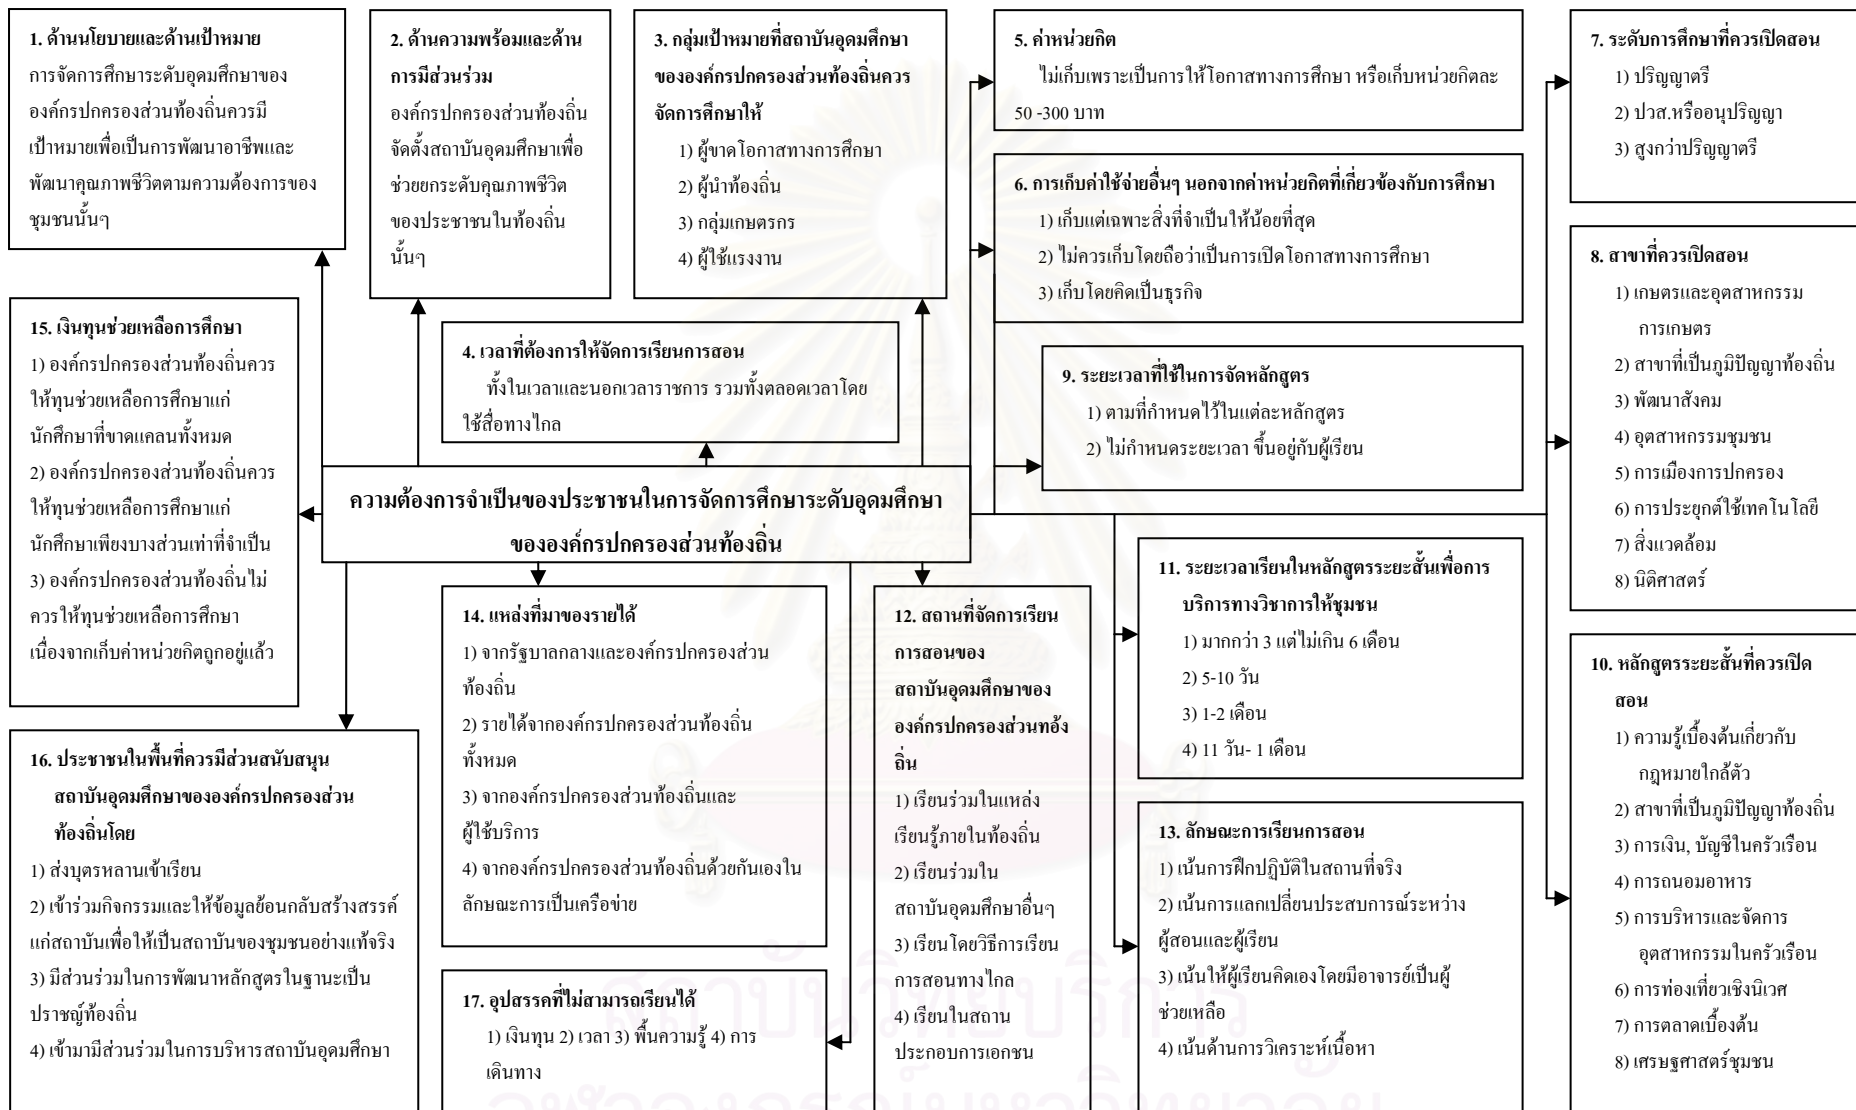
1. ด้านนโยบายและด้านเป้าหมาย
การจัดการศึกษาระดับอุดมศึกษาขององค์กรปกครองส่วนท้องถิ่นควรมีเป้าหมายเพื่อเป็นการพัฒนาอาชีพและพัฒนาคุณภาพชีวิตตามความต้องการของชุมชนนั้นๆ

2. ด้านความพร้อมและด้านการมีส่วนร่วม
องค์กรปกครองส่วนท้องถิ่นจัดตั้งสถาบันอุดมศึกษาเพื่อช่วยยกระดับคุณภาพชีวิตของประชาชนในท้องถิ่นนั้นๆ

3. กลุ่มเป้าหมายที่สถาบันอุดมศึกษาขององค์กรปกครองส่วนท้องถิ่นควรจัดการศึกษาให้
1) ผู้ขาดโอกาสทางการศึกษา
2) ผู้นำท้องถิ่น
3) กลุ่มเกษตรกร
4) ผู้ใช้แรงงาน

5. ค่าหน่วยกิต
ไม่เก็บเพราะเป็นการให้โอกาสทางการศึกษา หรือเก็บหน่วยกิตละ 50 -300 บาท

6. การเก็บค่าใช้จ่ายอื่นๆ นอกจากค่าหน่วยกิตที่เกี่ยวข้องกับการศึกษา
1) เก็บแต่เฉพาะสิ่งที่จำเป็นให้น้อยที่สุด
2) ไม่ควรเก็บโดยถือว่าเป็นการเปิดโอกาสทางการศึกษา
3) เก็บโดยคิดเป็นธุรกิจ

7. ระดับการศึกษาที่ควรเปิดสอน
1) ปริญญาตรี
2) ปวส.หรืออนุปริญญา
3) สูงกว่าปริญญาตรี

8. สาขาที่ควรเปิดสอน
1) เกษตรและอุตสาหกรรมการเกษตร
2) สาขาที่เป็นภูมิปัญญาท้องถิ่น
3) พัฒนาสังคม
4) อุตสาหกรรมชุมชน
5) การเมืองการปกครอง
6) การประยุกต์ใช้เทคโนโลยี
7) สิ่งแวดล้อม
8) นิติศาสตร์

15. เงินทุนช่วยเหลือการศึกษา
1) องค์กรปกครองส่วนท้องถิ่นควรให้ทุนช่วยเหลือการศึกษาแก่นักศึกษาที่ขาดแคลนทั้งหมด
2) องค์กรปกครองส่วนท้องถิ่นควรให้ทุนช่วยเหลือการศึกษาแก่นักศึกษาเพียงบางส่วนเท่าที่จำเป็น
3) องค์กรปกครองส่วนท้องถิ่นไม่ควรให้ทุนช่วยเหลือการศึกษา เนื่องจากเก็บค่าหน่วยกิตถูกอยู่แล้ว

4. เวลาที่ต้องการให้จัดการเรียนการสอน
ทั้งในเวลาและนอกเวลาราชการ รวมทั้งตลอดเวลาโดยใช้สื่อทางไกล

9. ระยะเวลาที่ใช้ในการจัดหลักสูตร
1) ตามที่กำหนดไว้ในแต่ละหลักสูตร
2) ไม่กำหนดระยะเวลา ขึ้นอยู่กับผู้เรียน

ความต้องการจำเป็นของประชาชนในการจัดการศึกษาระดับอุดมศึกษาขององค์กรปกครองส่วนท้องถิ่น

11. ระยะเวลาเรียนในหลักสูตรระยะสั้นเพื่อการบริการทางวิชาการให้ชุมชน
1) มากกว่า 3 แต่ไม่เกิน 6 เดือน
2) 5-10 วัน
3) 1-2 เดือน
4) 11 วัน- 1 เดือน

10. หลักสูตรระยะสั้นที่ควรเปิดสอน
1) ความรู้เบื้องต้นเกี่ยวกับกฎหมายใกล้ตัว
2) สาขาที่เป็นภูมิปัญญาท้องถิ่น
3) การเงิน, บัญชีในครัวเรือน
4) การถนอมอาหาร
5) การบริหารและจัดการอุตสาหกรรมในครัวเรือน
6) การท่องเที่ยวเชิงนิเวศ
7) การตลาดเบื้องต้น
8) เศรษฐศาสตร์ชุมชน

14. แหล่งที่มาของรายได้
1) จากรัฐบาลกลางและองค์กรปกครองส่วนท้องถิ่น
2) รายได้จากองค์กรปกครองส่วนท้องถิ่นทั้งหมด
3) จากองค์กรปกครองส่วนท้องถิ่นและผู้ใช้บริการ
4) จากองค์กรปกครองส่วนท้องถิ่นด้วยกันเองในลักษณะการเป็นเครือข่าย

12. สถานที่จัดการเรียนการสอนของสถาบันอุดมศึกษาขององค์กรปกครองส่วนท้องถิ่น
1) เรียนร่วมในแหล่งเรียนรู้ภายในท้องถิ่น
2) เรียนร่วมในสถาบันอุดมศึกษาอื่นๆ
3) เรียนโดยวิธีการเรียนการสอนทางไกล
4) เรียนในสถานประกอบการเอกชน

16. ประชาชนในพื้นที่ควรมีส่วนสนับสนุนสถาบันอุดมศึกษาขององค์กรปกครองส่วนท้องถิ่นโดย
1) ส่งบุตรหลานเข้าเรียน
2) เข้าร่วมกิจกรรมและให้ข้อมูลย้อนกลับสร้างสรรค์แก่สถาบันเพื่อให้เป็นสถาบันของชุมชนอย่างแท้จริง
3) มีส่วนร่วมในการพัฒนาหลักสูตรในฐานะเป็นปราชญ์ท้องถิ่น
4) เข้ามามีส่วนร่วมในการบริหารสถาบันอุดมศึกษา

13. ลักษณะการเรียนการสอน
1) เน้นการฝึกปฏิบัติในสถานที่จริง
2) เน้นการแลกเปลี่ยนประสบการณ์ระหว่างผู้สอนและผู้เรียน
3) เน้นให้ผู้เรียนคิดเองโดยมีอาจารย์เป็นผู้ช่วยเหลือ
4) เน้นด้านการวิเคราะห์เนื้อหา

17. อุปสรรคที่ไม่สามารถเรียนได้
1) เงินทุน 2) เวลา 3) พื้นความรู้ 4) การเดินทาง